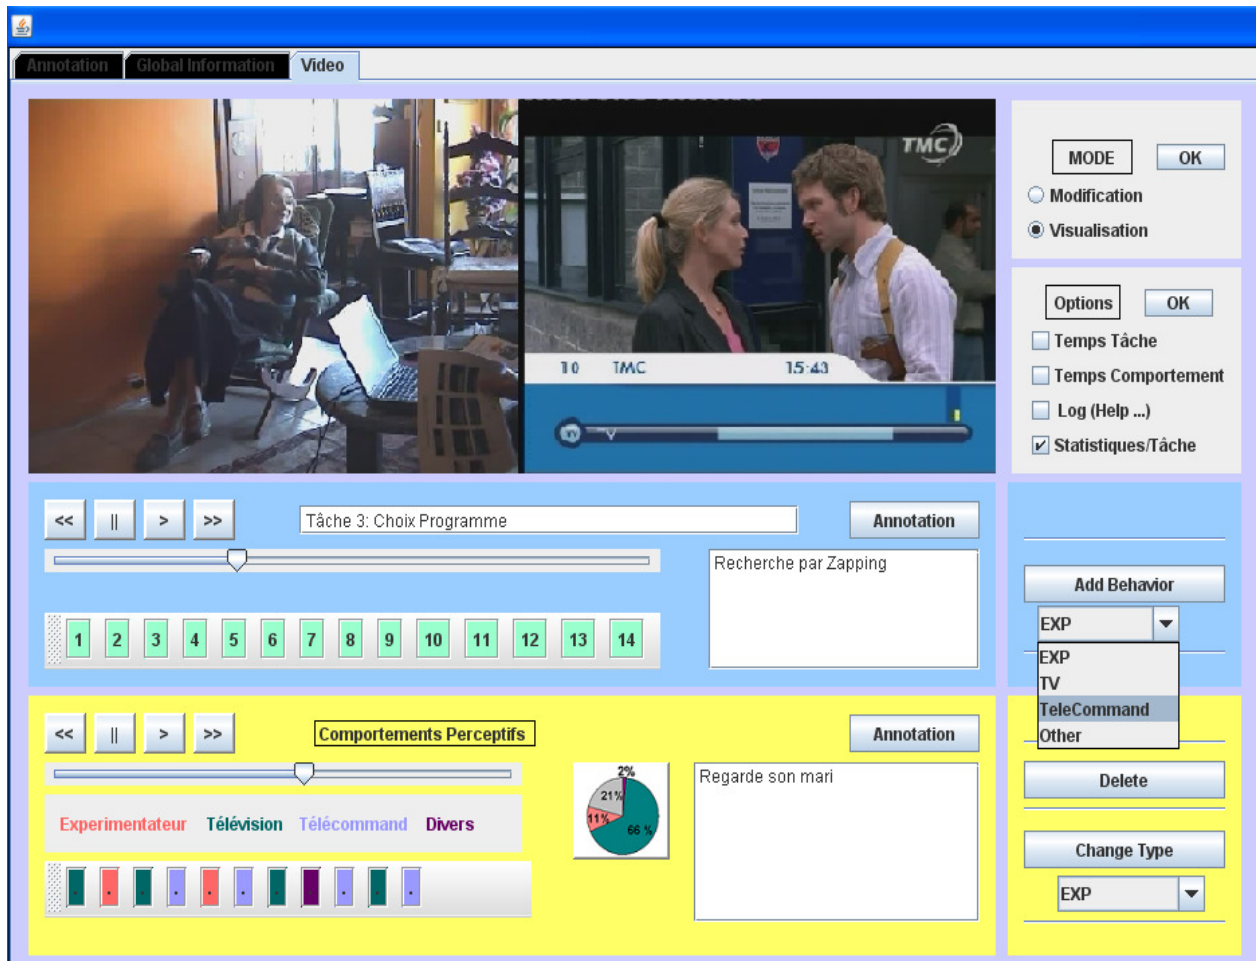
Annotation | Global Information | Video

TMC

10 TMC 15:43

MODE OK
Modification
Visualisation

Options OK
Temps Tâche
Temps Comportement
Log (Help ...)
Statistiques/Tâche

<< || > >>
Tâche 3: Choix Programme
Annotation
Recherche par Zapping

1 2 3 4 5 6 7 8 9 10 11 12 13 14

Add Behavior
EXP
EXP
TV
TeleCommand
Other

<< || > >>
Comportements Perceptifs
Annotation
Regarde son mari

2%
21%
11%
66 %

Experimentateur Télévision Télécommand Divers

Delete
Change Type
EXP